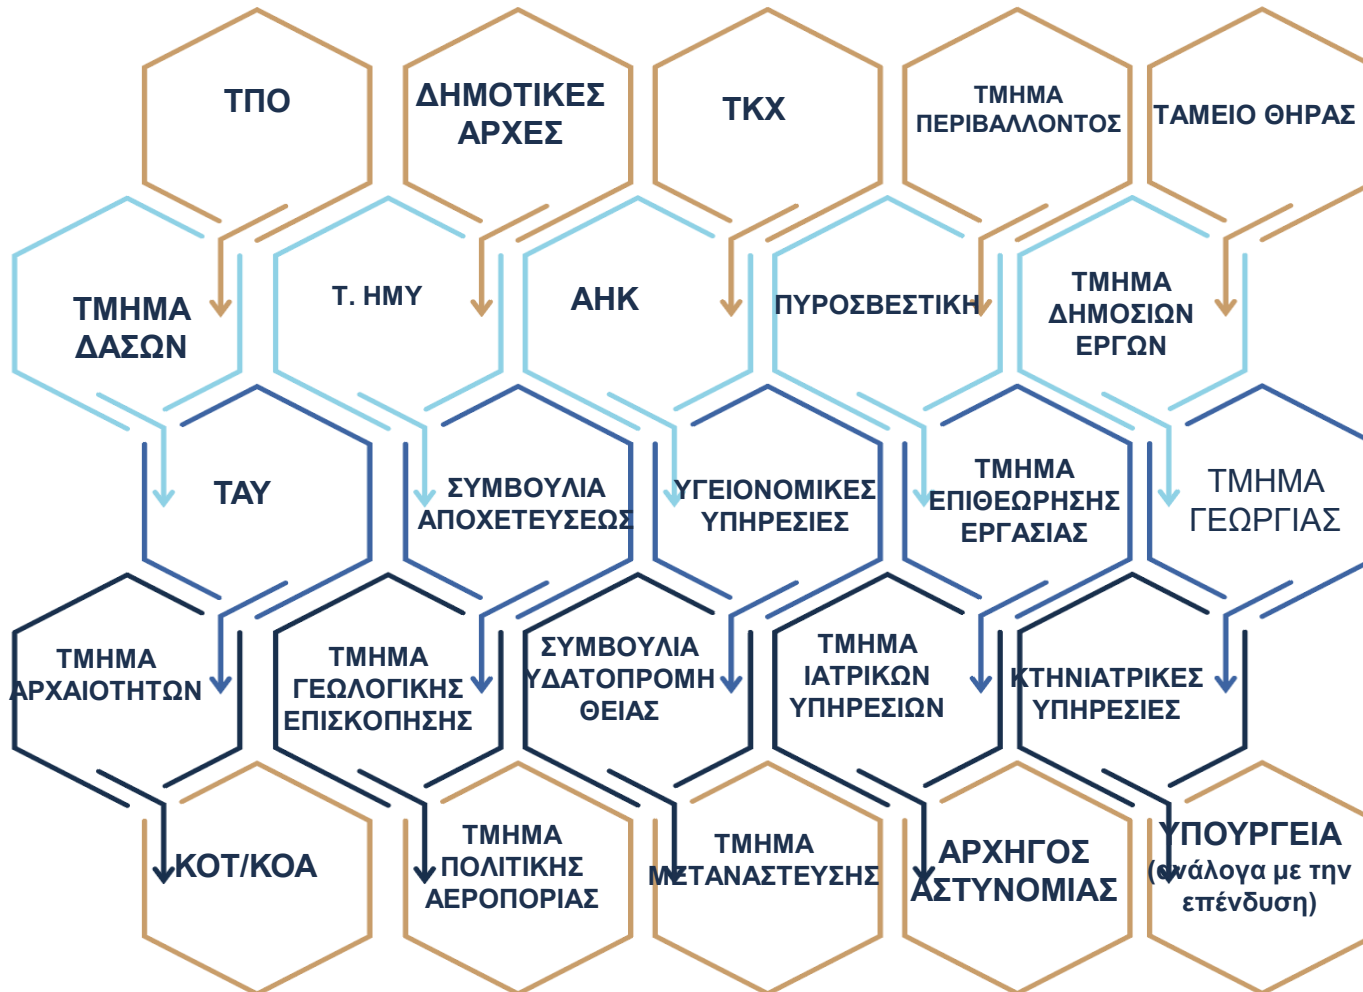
ΤΠΟ

ΔΗΜΟΤΙΚΕΣ ΑΡΧΕΣ

ΤΚΧ

ΤΜΗΜΑ ΠΕΡΙΒΑΛΛΟΝΤΟΣ

ΤΑΜΕΙΟ ΘΗΡΑΣ

ΤΜΗΜΑ ΔΑΣΩΝ

Τ. ΗΜΥ

ΑΗΚ

ΠΥΡΟΣΒΕΣΤΙΚΗ

ΤΜΗΜΑ ΔΗΜΟΣΙΩΝ ΕΡΓΩΝ

ΤΑΥ

ΣΥΜΒΟΥΛΙΑ ΑΠΟΧΕΤΕΥΣΕΩΣ

ΥΓΕΙΟΝΟΜΙΚΕΣ ΥΠΗΡΕΣΙΕΣ

ΤΜΗΜΑ ΕΠΙΘΕΩΡΗΣΗΣ ΕΡΓΑΣΙΑΣ

ΤΜΗΜΑ ΓΕΩΡΓΙΑΣ

ΤΜΗΜΑ ΑΡΧΑΙΟΤΗΤΩΝ

ΤΜΗΜΑ ΓΕΩΛΟΓΙΚΗΣ ΕΠΙΣΚΟΠΗΣΗΣ

ΣΥΜΒΟΥΛΙΑ ΥΔΑΤΟΠΡΟΜΗΘΕΙΑΣ

ΤΜΗΜΑ ΙΑΤΡΙΚΩΝ ΥΠΗΡΕΣΙΩΝ

ΚΤΗΝΙΑΤΡΙΚΕΣ ΥΠΗΡΕΣΙΕΣ

ΚΟΤ/ΚΟΑ

ΤΜΗΜΑ ΠΟΛΙΤΙΚΗΣ ΑΕΡΟΠΟΡΙΑΣ

ΤΜΗΜΑ ΜΕΤΑΝΑΣΤΕΥΣΗΣ

ΑΡΧΗΓΟΣ ΑΣΤΥΝΟΜΙΑΣ

ΥΠΟΥΡΓΕΙΑ (ανάλογα με την επένδυση)